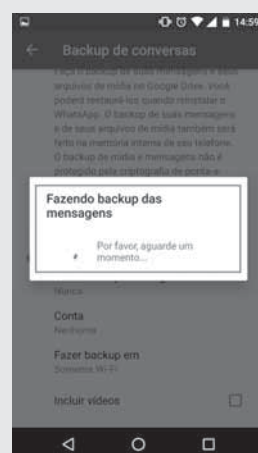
14:59

Backup de conversas

Faça o backup de suas mensagens e seus arquivos de mídia no Google Drive. Você poderá restaurá-los quando reinstalar o WhatsApp. O backup de suas mensagens e de seus arquivos de mídia também será feito na memória interna do seu telefone. O backup de mídia e mensagens não é protegido pela criptografia de ponta-a-

Fazendo backup das mensagens

Por favor, aguarde um momento...

Nunca

Conta
Nenhuma

Fazer backup em
Somente Wi-Fi

Incluir vídeos